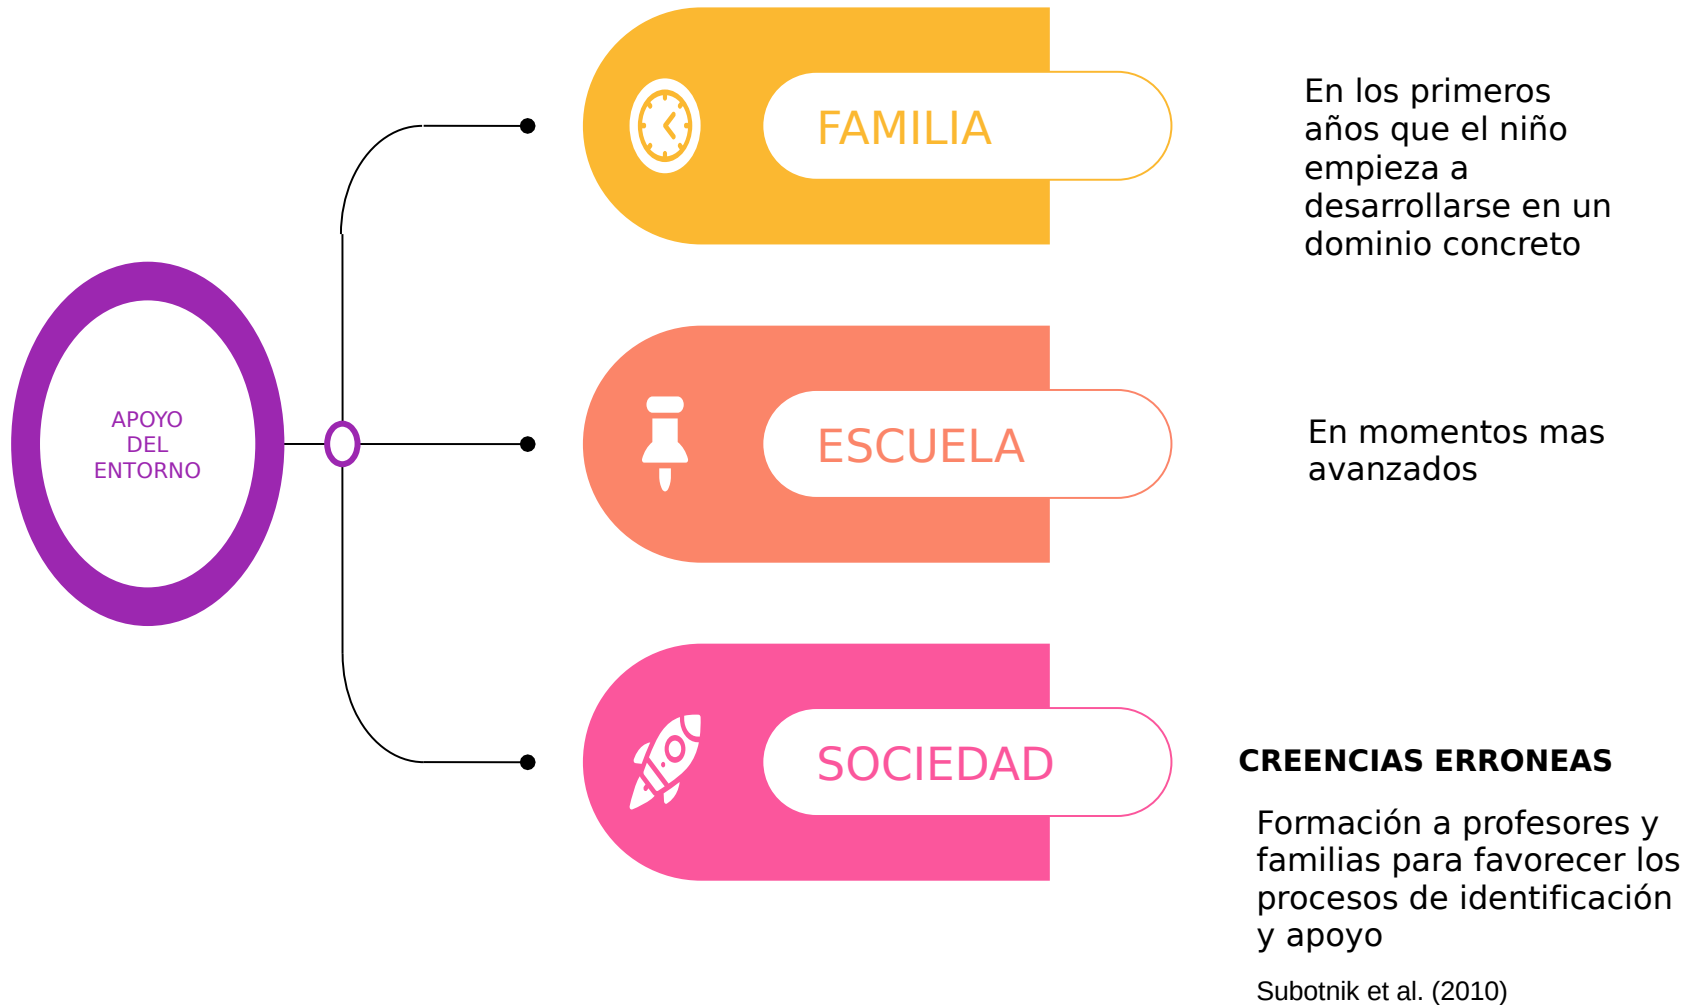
APOYO DEL ENTORNO

FAMILIA

En los primeros años que el niño empieza a desarrollarse en un dominio concreto

ESCUELA

En momentos mas avanzados

SOCIEDAD

CREENCIAS ERRONEAS

Formación a profesores y familias para favorecer los procesos de identificación y apoyo

Subotnik et al. (2010)